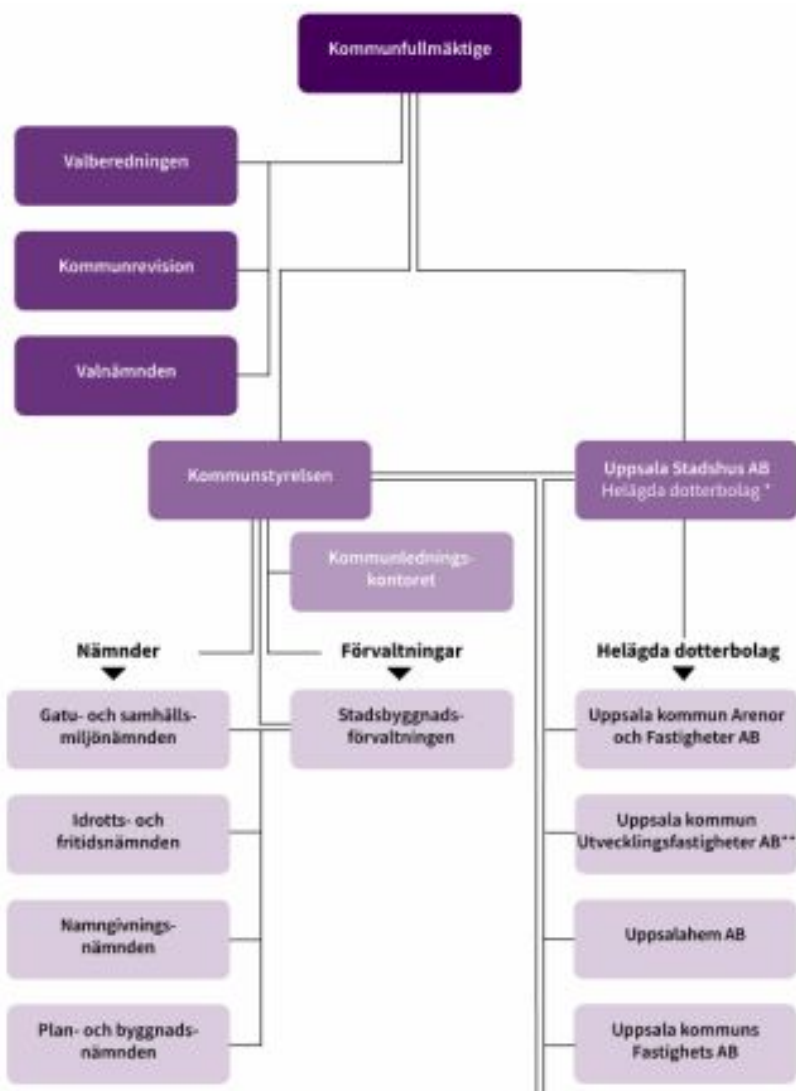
Kommunfullmäktige

Valberedningen

Kommunrevision

Valnämnden

Kommunstyrelsen

Uppsala Stadshus AB
Helägda dotterbolag *

Kommunlednings-kontoret

Nämnder

Förvaltningar

Helägda dotterbolag

Gatu- och samhällsmiljönämnden

Stadsbyggnadsförvaltningen

Uppsala kommun Arenor och Fastigheter AB

Idrotts- och fritidsnämnden

Uppsala kommun Utvecklingsfastigheter AB**

Namngivningsnämnden

Uppsalahem AB

Plan- och byggnadsnämnden

Uppsala kommuns Fastighets AB